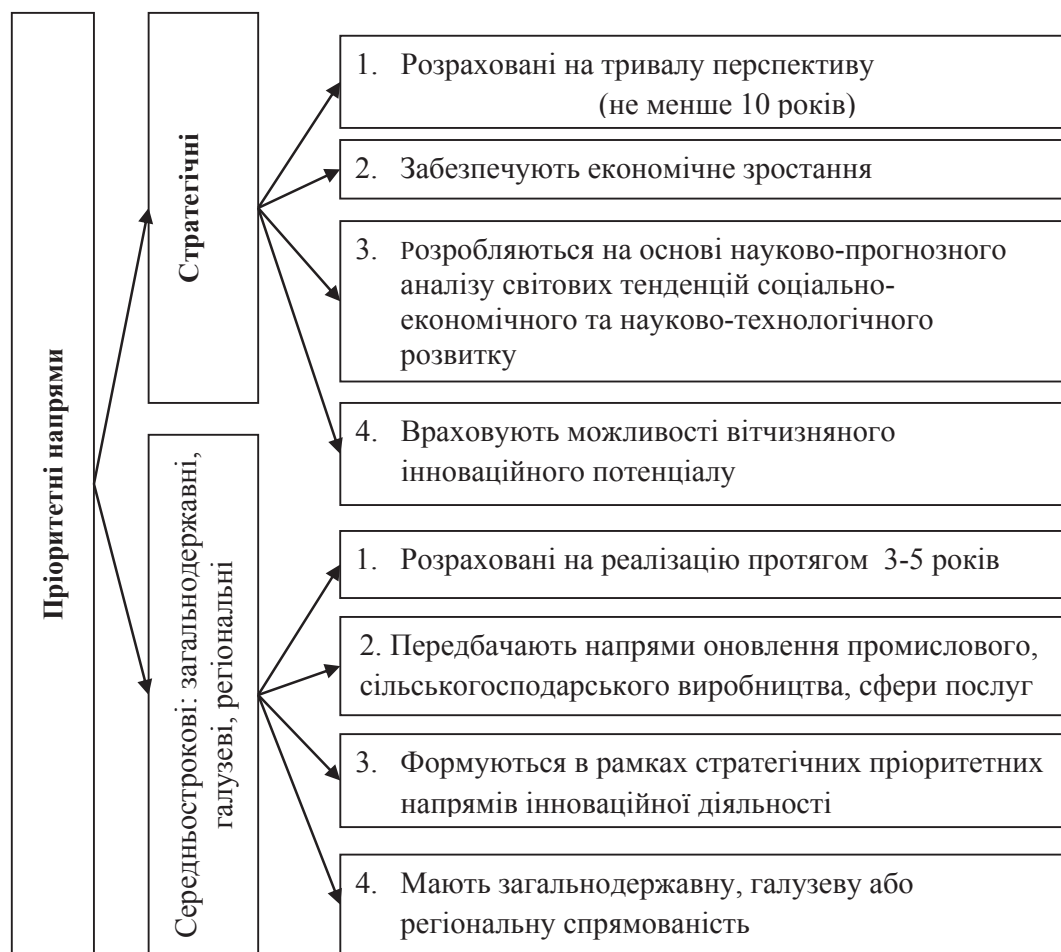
Пріоритетні напрями

Стратегічні

1. Розраховані на тривалу перспективу (не менше 10 років)

2. Забезпечують економічне зростання

3. Розробляються на основі науково-прогнозного аналізу світових тенденцій соціально-економічного та науково-технологічного розвитку

4. Враховують можливості вітчизняного інноваційного потенціалу

Середньострокові: загальнодержавні, галузеві, регіональні

1. Розраховані на реалізацію протягом 3-5 років

2. Передбачають напрями оновлення промислового, сільськогосподарського виробництва, сфери послуг

3. Формуються в рамках стратегічних пріоритетних напрямів інноваційної діяльності

4. Мають загальнодержавну, галузеву або регіональну спрямованість